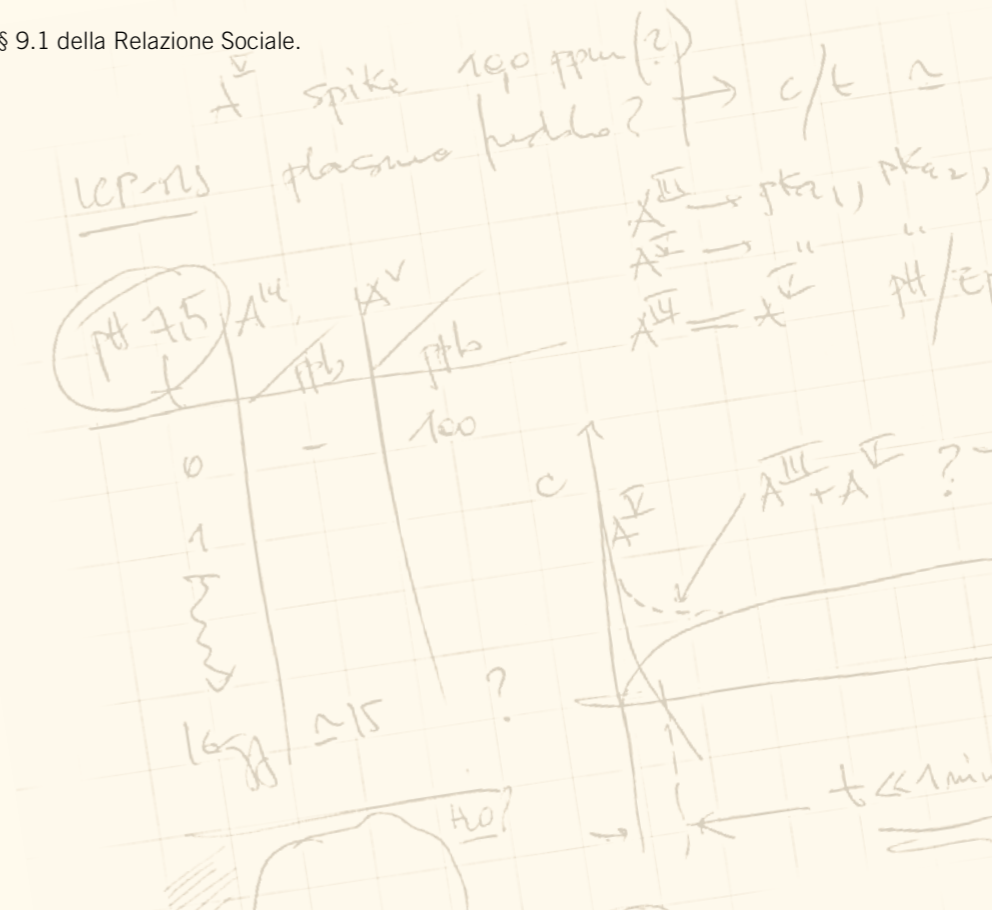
§ 9.1 della Relazione Sociale.

$A^{V}$ spike 100 ppm (?) → c/t ≃

ICP-MS plasma freddo?

$A^{III}$ → $pKa_1$, $pKa_2$,
$A^{V}$ → " "
$A^{III} \rightleftharpoons A^{V}$ pH/E

pH 7.5 | $A^{III}$ | $A^{V}$
t | ppb | ppb
0 | – | 100
1 | | 
16 gg | ≃15 | ?

c

$A^{V}$

$A^{III} + A^{V}$ ?

H₂O?

t ≪ 1 min